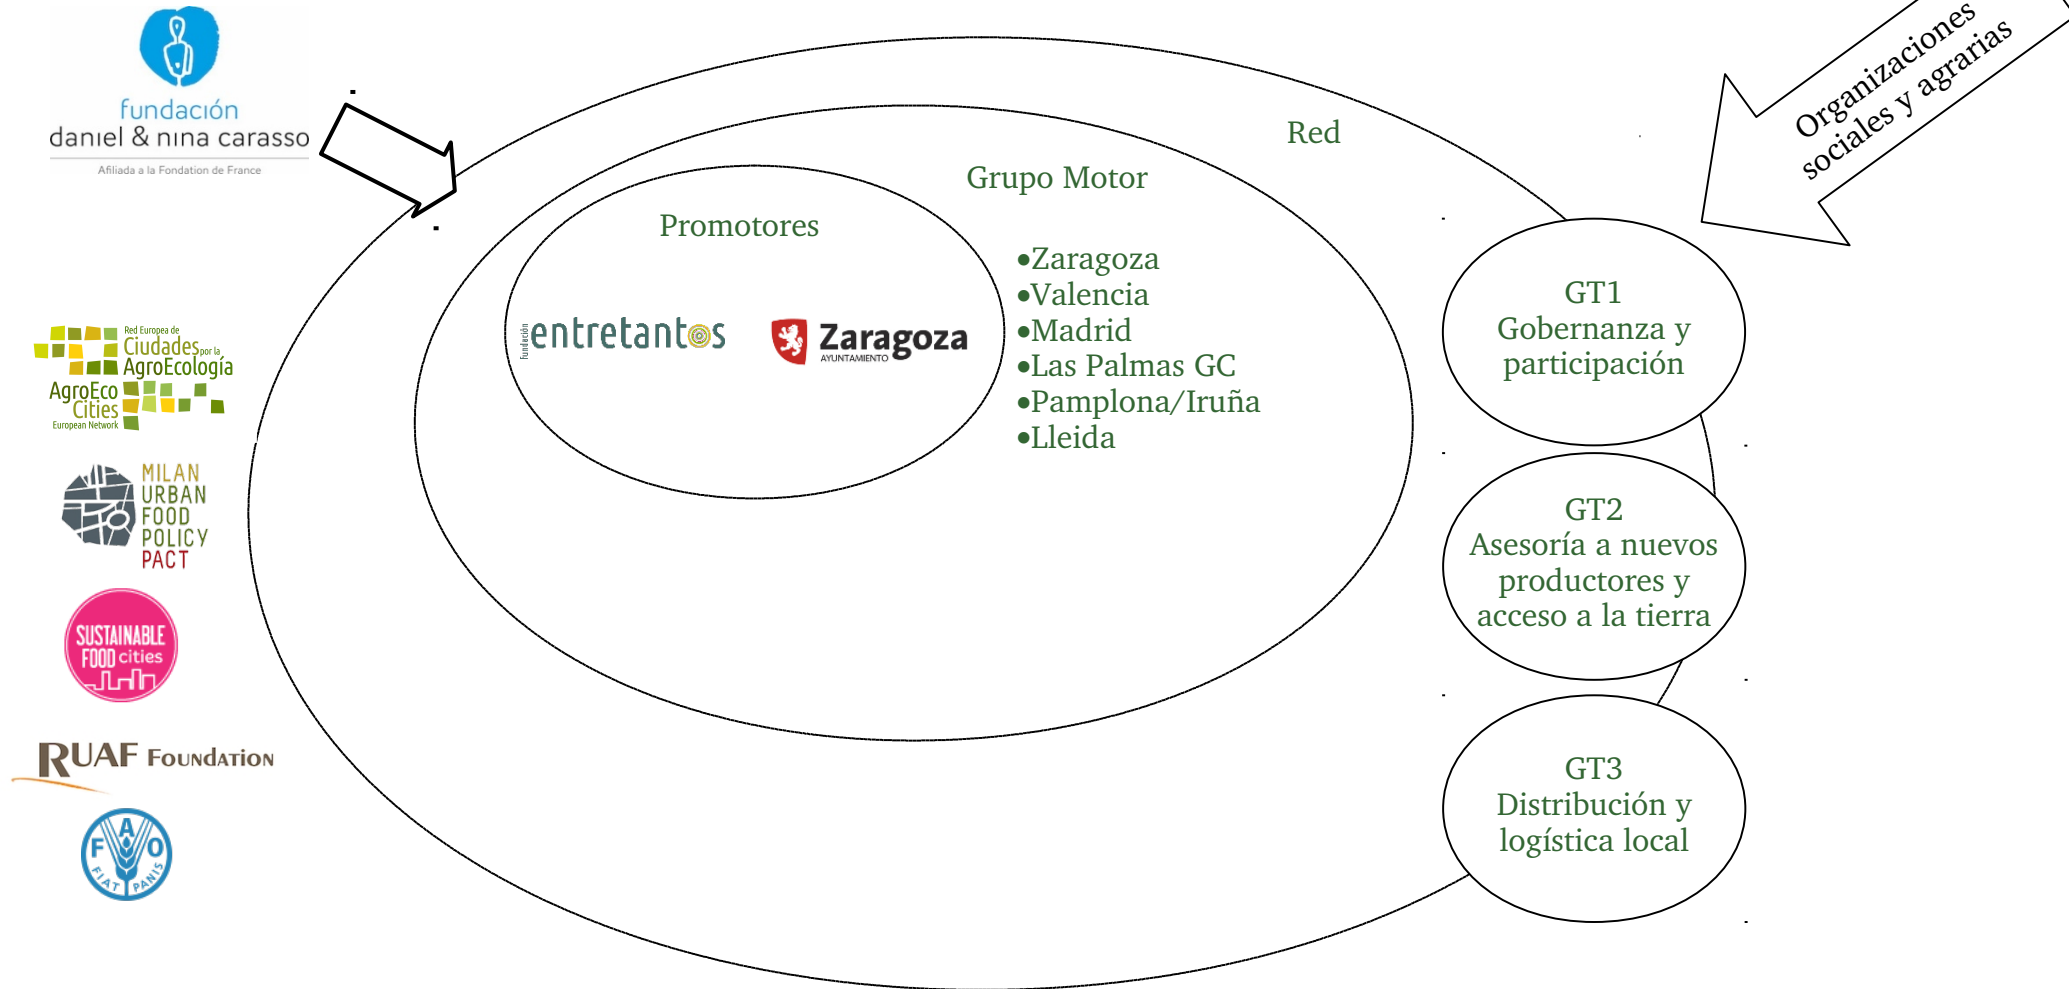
fundación
daniel & nina carasso
Afiliada a la Fondation de France

Red Europea de Ciudades por la AgroEcología
AgroEco Cities European Network

MILAN URBAN FOOD POLICY PACT

SUSTAINABLE FOOD cities

RUAF Foundation

FAO FIAT PANIS

Red

Grupo Motor

Promotores

fundación entretantos

Zaragoza AYUNTAMIENTO

•Zaragoza
•Valencia
•Madrid
•Las Palmas GC
•Pamplona/Iruña
•Lleida

Organizaciones sociales y agrarias

GT1
Gobernanza y participación

GT2
Asesoría a nuevos productores y acceso a la tierra

GT3
Distribución y logística local